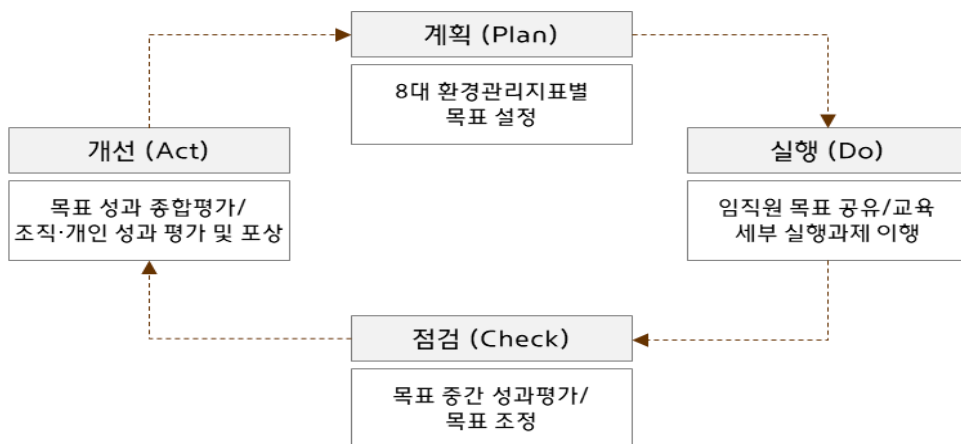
계획 (Plan)

8대 환경관리지표별
목표 설정

실행 (Do)

임직원 목표 공유/교육
세부 실행과제 이행

점검 (Check)

목표 중간 성과평가/
목표 조정

개선 (Act)

목표 성과 종합평가/
조직·개인 성과 평가 및 포상